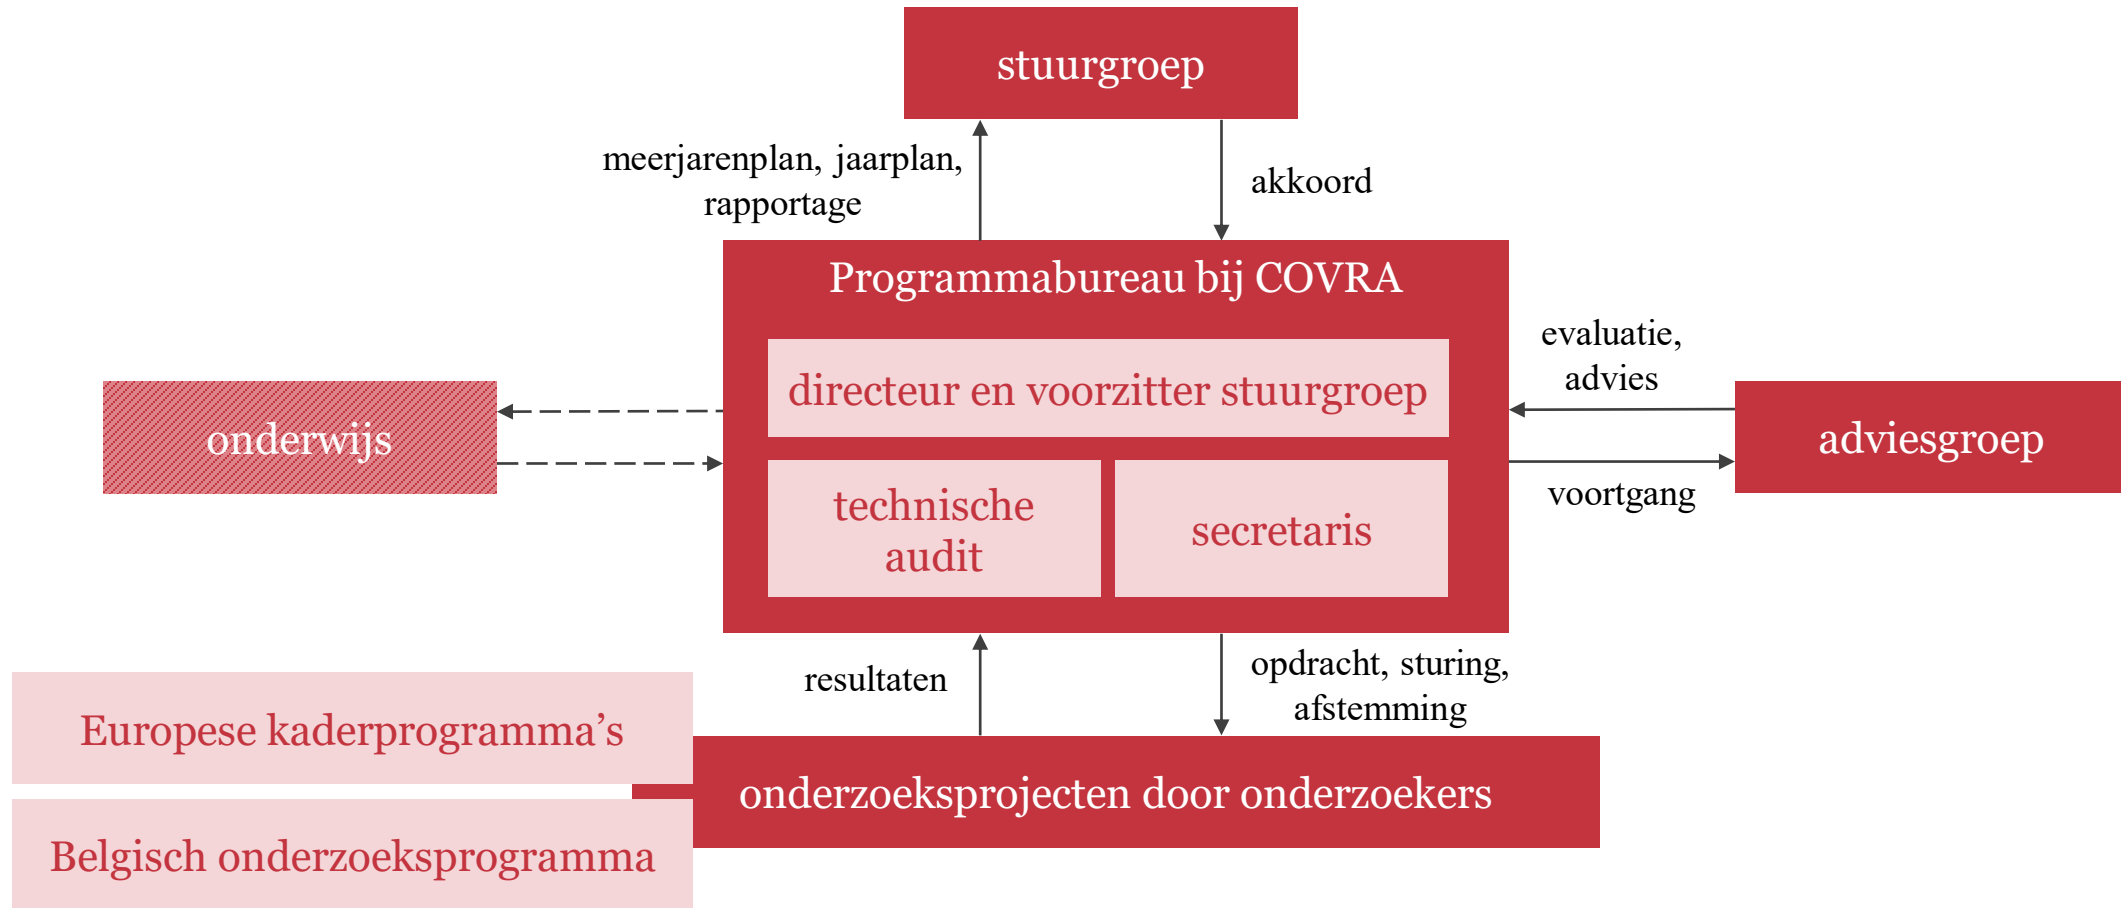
stuurgroep

meerjarenplan, jaarplan, rapportage

akkoord

Programmabureau bij COVRA

directeur en voorzitter stuurgroep

technische audit

secretaris

evaluatie, advies

adviesgroep

voortgang

onderwijs

resultaten

opdracht, sturing, afstemming

Europese kaderprogramma’s

Belgisch onderzoeksprogramma

onderzoeksprojecten door onderzoekers